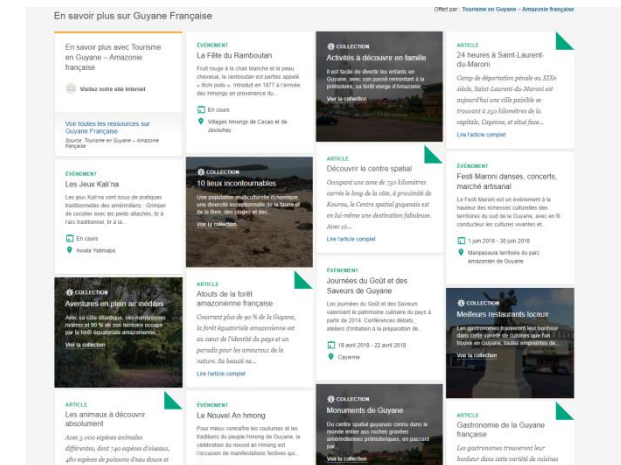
En savoir plus sur Guyane Française

Offert par : Tourisme en Guyane – Amazonie française

En savoir plus avec Tourisme en Guyane – Amazonie française

Visitez notre site internet

Voir toutes les ressources sur Guyane Française
Source : Tourisme en Guyane – Amazonie française

ÉVÉNEMENT
Les Jeux Kali'na
Les jeux Kali'na sont issus de pratiques traditionnelles des amérindiens : Grimper de cocotier avec les pieds attachés, tir à l'arc traditionnel, tir à la ...
En cours
Awala Yalimapo

COLLECTION
Aventures en plein air inédites
Avec sa côte atlantique, ses nombreuses rivières et 90 % de son territoire occupé par la forêt équatoriale amazonienne ...
Voir la collection

ARTICLE
Les animaux à découvrir absolument
Avec 5 000 espèces animales différentes, dont 740 espèces d'oiseaux, 480 espèces de poissons d'eau douce et

ÉVÉNEMENT
La Fête du Ramboutan
Fruit rouge à la chair blanche et la peau chevelue, le ramboutan est parfois appelé « litchi poilu ». Introduit en 1977 à l'arrivée des hmongs en provenance du...
En cours
Villages hmongs de Cacao et de Javouhey

COLLECTION
10 lieux incontournables
Une population multiculturelle dynamique, une diversité exceptionnelle de la faune et de la flore, des plages et des...
Voir la collection

ARTICLE
Atouts de la forêt amazonienne française
Couvrant plus de 90 % de la Guyane, la forêt équatoriale amazonienne est au cœur de l'identité du pays à un paradis pour les amoureux de la nature. Sa beauté ne...
Lire l'article complet

ARTICLE
Le Nouvel An hmong
Pour mieux connaître les coutumes et les traditions du peuple Hmong de Guyane, la célébration du nouvel an hmong est l'occasion de manifestations festives qui...

COLLECTION
Activités à découvrir en famille
Il est facile de divertir les enfants en Guyane, avec son passé remontant à la préhistoire, sa forêt vierge d'Amazonie...
Voir la collection

ARTICLE
Découvrir le centre spatial
Occupant une zone de 750 kilomètres carrés le long de la côte, à proximité de Kourou, le Centre spatial guyanais est en lui-même une destination fabuleuse. Avec ce...
Lire l'article complet

ÉVÉNEMENT
Journées du Goût et des Saveurs de Guyane
Les journées du Goût et des Saveurs valorisent le patrimoine culinaire du pays à partir de 2014. Conférences débats, ateliers d'initiation à la préparation de...
19 avril 2018 - 22 avril 2018
Cayenne

COLLECTION
Monuments de Guyane
Du centre spatial guyanais connu dans le monde entier aux rochers gravés amérindiennes préhistoriques, en passant par...
Voir la collection

ARTICLE
24 heures à Saint-Laurent-du-Maroni
Camp de déportation pénale au XIXe siècle, Saint-Laurent-du-Maroni est aujourd'hui une ville paisible se trouvant à 250 kilomètres de la capitale, Cayenne, et situé face...
Lire l'article complet

ÉVÉNEMENT
Festi Maroni danses, concerts, marché artisanal
Le Festi Maroni est un événement à la hauteur des richesses culturelles des territoires du sud de la Guyane, avec en fil conducteur les cultures vivantes et...
1 juin 2018 - 30 juin 2018
Mana/parcours territoire du parc amazonien de Guyane

COLLECTION
Meilleurs restaurants locaux
Les gastronomes trouveront leur bonheur dans cette variété de cuisines que l'on trouve en Guyane, toutes empreintes de...
Voir la collection

ARTICLE
Gastronomie de la Guyane française
Les gastronomes trouveront leur bonheur dans cette variété de cuisines